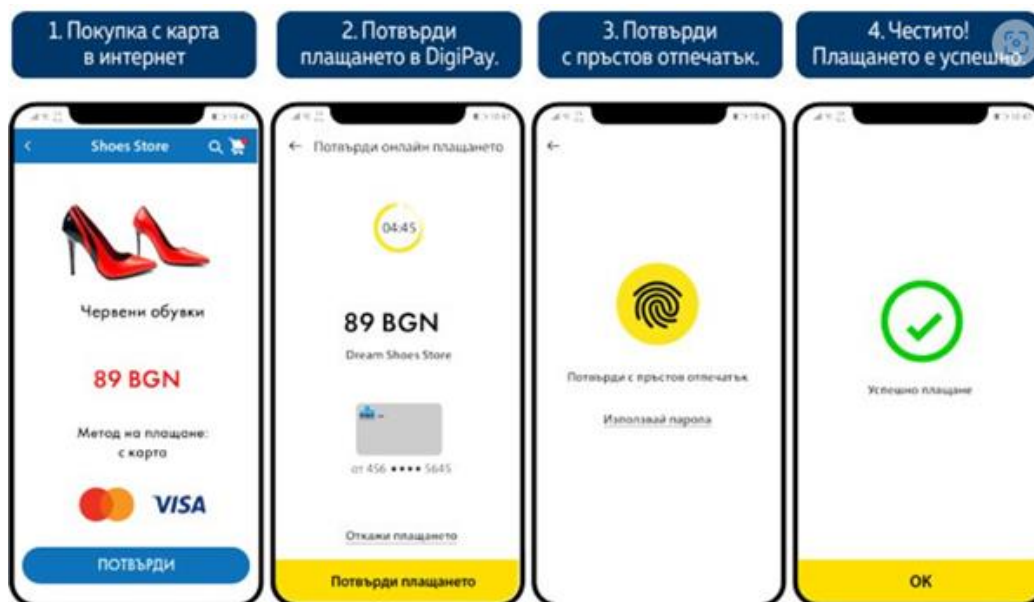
1. Покупка с карта в интернет

2. Потвърди плащането в DigiPay.

3. Потвърди с пръстов отпечатък.

4. Честито! Плащането е успешно.

Shoes Store

Червени обувки

89 BGN

Метод на плащане: с карта

VISA

ПОТВЪРДИ

Потвърди онлайн плащането

04:45

89 BGN

Dream Shoes Store

от 456 •••• 5645

Откажи плащането

Потвърди плащането

Потвърди с пръстов отпечатък

Използвай парола

Успешно плащане

OK